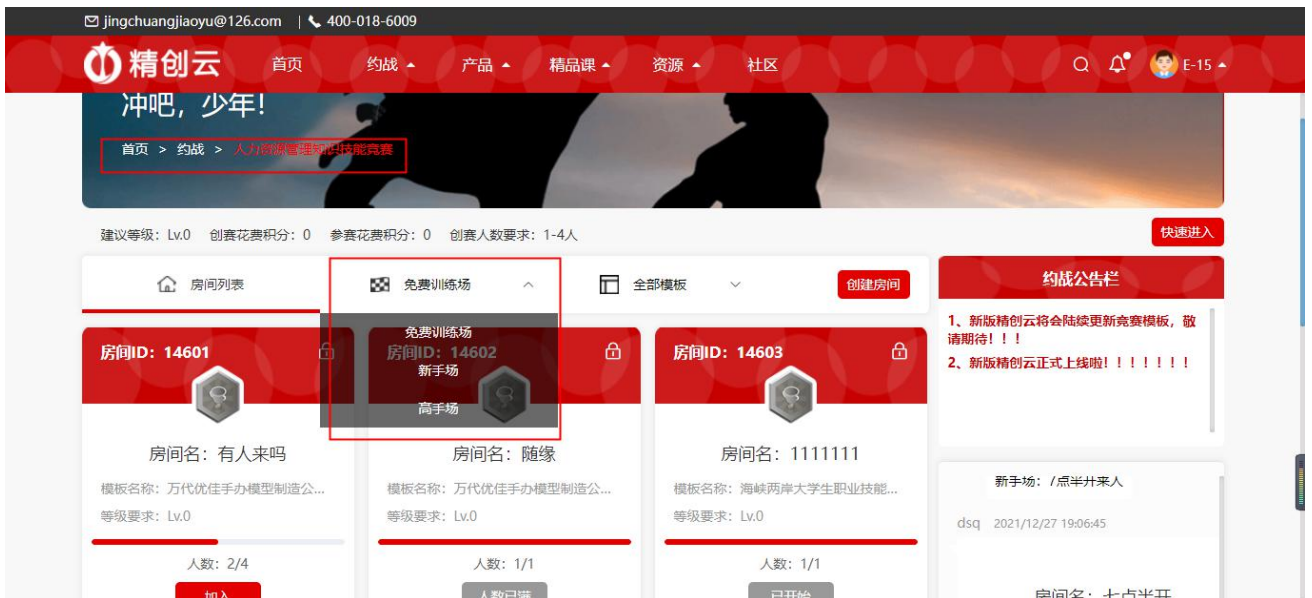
✉ jingchuangjiaoyu@126.com | 📞 400-018-6009

精创云 首页 约战 产品 精品课 资源 社区 E-15

冲吧，少年！

首页 > 约战 > 人力资源管理知识技能竞赛

建议等级：Lv.0 创赛花费积分：0 参赛花费积分：0 创赛人数要求：1-4人

快速进入

房间列表 免费训练场 全部模板 创建房间

免费训练场
新手场
高手场

房间ID：14601
房间名：有人来吗
模板名称：万代优佳手办模型制造公...
等级要求：Lv.0
人数：2/4
加入

房间ID：14602
房间名：随缘
模板名称：万代优佳手办模型制造公...
等级要求：Lv.0
人数：1/1
人数已满

房间ID：14603
房间名：1111111
模板名称：海峡两岸大学生职业技能...
等级要求：Lv.0
人数：1/1
已开始

约战公告栏

1、新版精创云将会陆续更新竞赛模板，敬请期待！！！
2、新版精创云正式上线啦！！！！！！！

新手场：/点半升来人
dsq 2021/12/27 19:06:45

房间名：七点半开